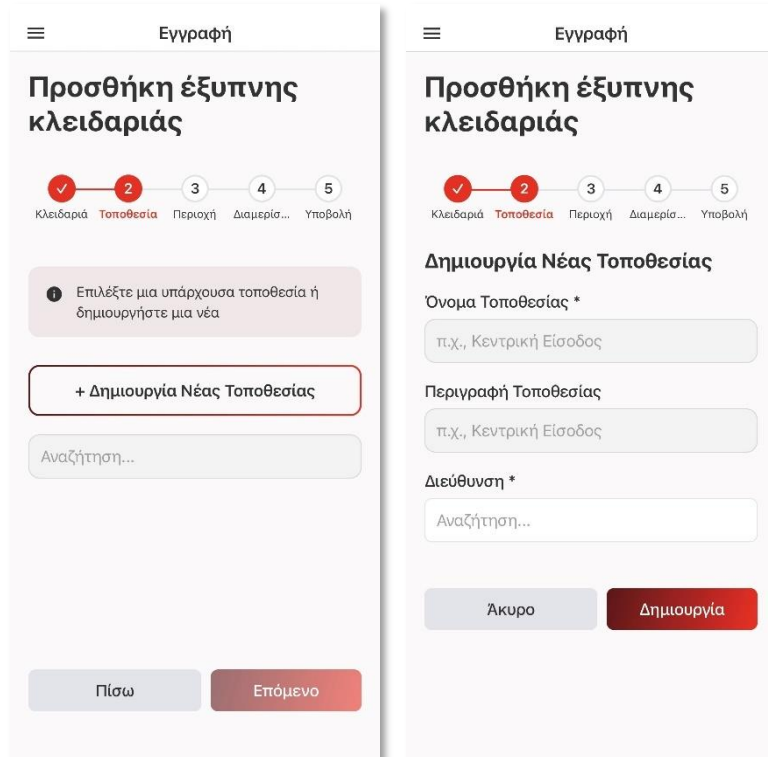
Εγγραφή

Προσθήκη έξυπνης κλειδαριάς

✓ Κλειδαριά 2 Τοποθεσία 3 Περιοχή 4 Διαμερίσ... 5 Υποβολή

Επιλέξτε μια υπάρχουσα τοποθεσία ή δημιουργήστε μια νέα

+ Δημιουργία Νέας Τοποθεσίας

Αναζήτηση...

Πίσω

Επόμενο

Εγγραφή

Προσθήκη έξυπνης κλειδαριάς

✓ Κλειδαριά 2 Τοποθεσία 3 Περιοχή 4 Διαμερίσ... 5 Υποβολή

Δημιουργία Νέας Τοποθεσίας

Όνομα Τοποθεσίας *

π.χ., Κεντρική Είσοδος

Περιγραφή Τοποθεσίας

π.χ., Κεντρική Είσοδος

Διεύθυνση *

Αναζήτηση...

Άκυρο

Δημιουργία